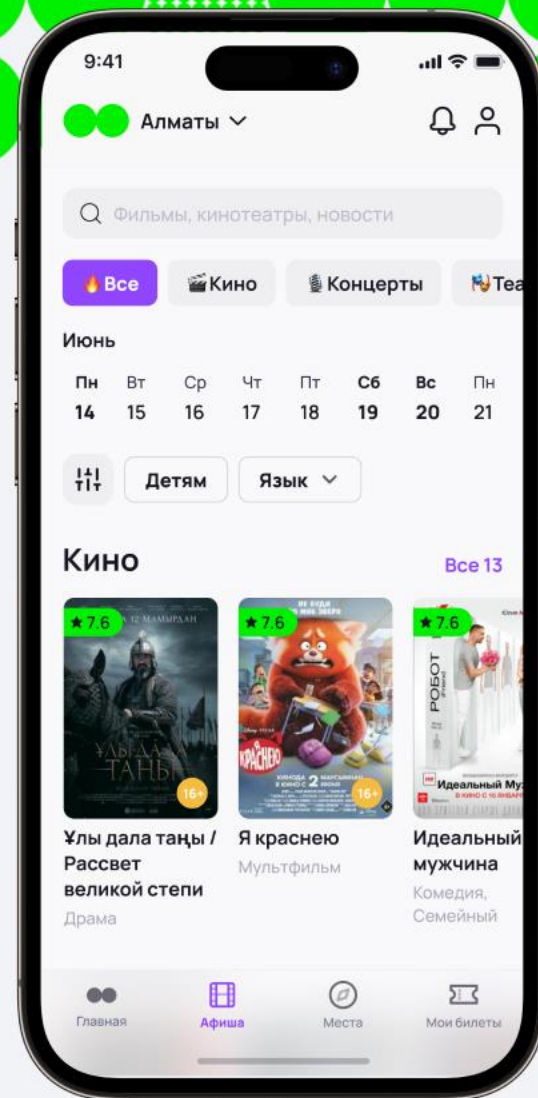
9:41

Алматы

Фильмы, кинотеатры, новости

Все Кино Концерты Tea

Июнь

| Пн | Вт | Ср | Чт | Пт | Сб | Вс | Пн |
|---|---|---|---|---|---|---|---|
| 14 | 15 | 16 | 17 | 18 | 19 | 20 | 21 |

Детям Язык

Кино Все 13

★7.6
12 МАМЫРДАН
ҰЛЫ ДАЛА ТАҢЫ
16+

Ұлы дала таңы / Рассвет великой степи
Драма

★7.6
НЕ БУДИ ВО МНЕ ЗВЕРЯ
Я КРАСНЕЮ
КИНОДА 2 МАРТА
В КИНО С 2 ИЮНЯ
16+

Я краснею
Мультфильм

★7.6
РОБОТ
Идеальный Му
В КИНО С 10 ЯНВАРЯ

Идеальный мужчина
Комедия, Семейный

Главная Афиша Места Мои билеты